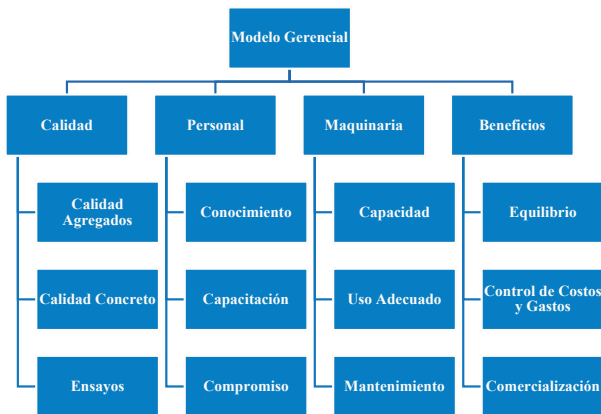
Modelo Gerencial

Calidad

Calidad Agregados

Calidad Concreto

Ensayos

Personal

Conocimiento

Capacitación

Compromiso

Maquinaria

Capacidad

Uso Adecuado

Mantenimiento

Beneficios

Equilibrio

Control de Costos y Gastos

Comercialización